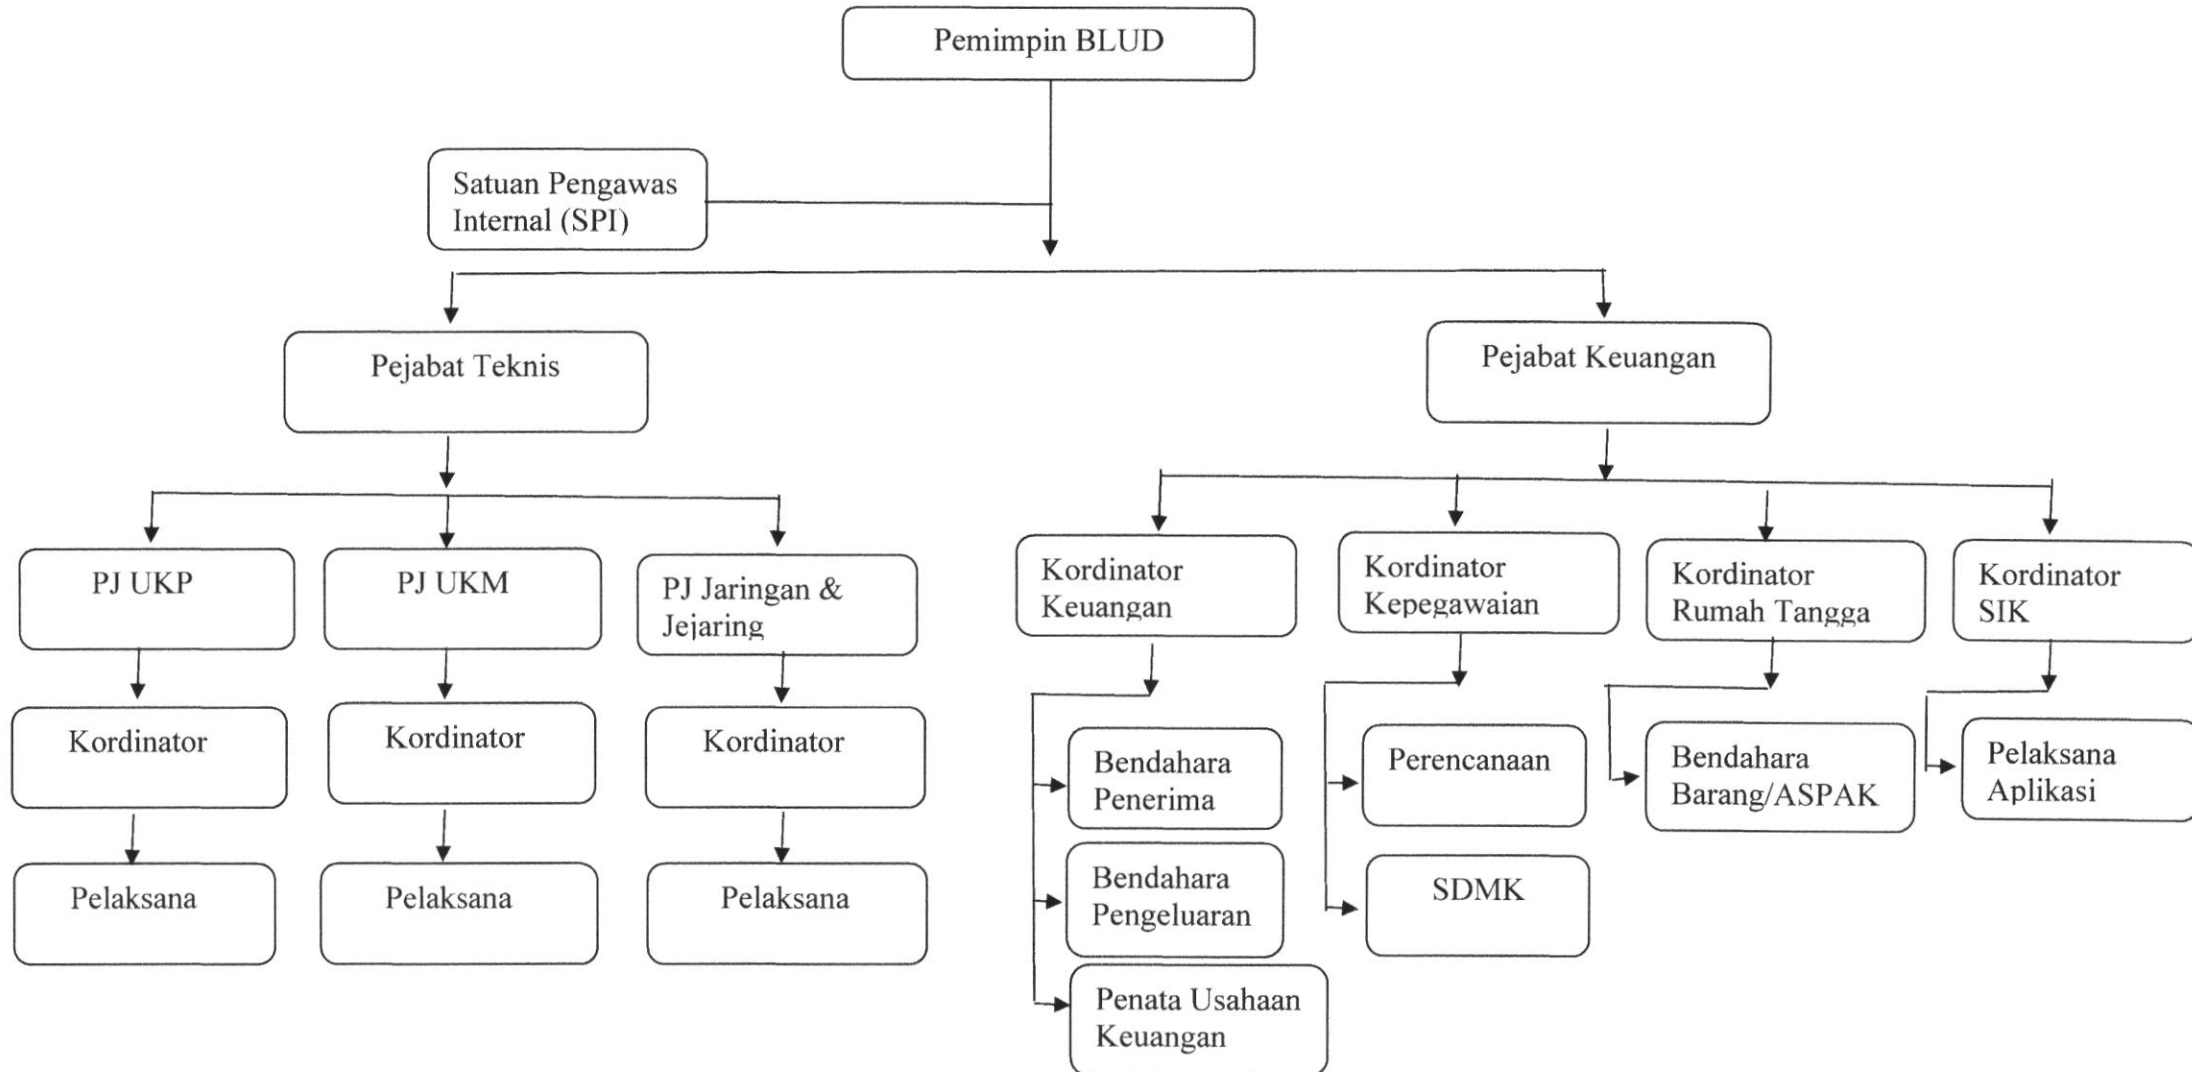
Pemimpin BLUD

Satuan Pengawas Internal (SPI)

Pejabat Teknis

Pejabat Keuangan

PJ UKP

PJ UKM

PJ Jaringan & Jejaring

Kordinator

Kordinator

Kordinator

Pelaksana

Pelaksana

Pelaksana

Kordinator Keuangan

Kordinator Kepegawaian

Kordinator Rumah Tangga

Kordinator SIK

Bendahara Penerima

Bendahara Pengeluaran

Penata Usahaan Keuangan

Perencanaan

SDMK

Bendahara Barang/ASPAK

Pelaksana Aplikasi